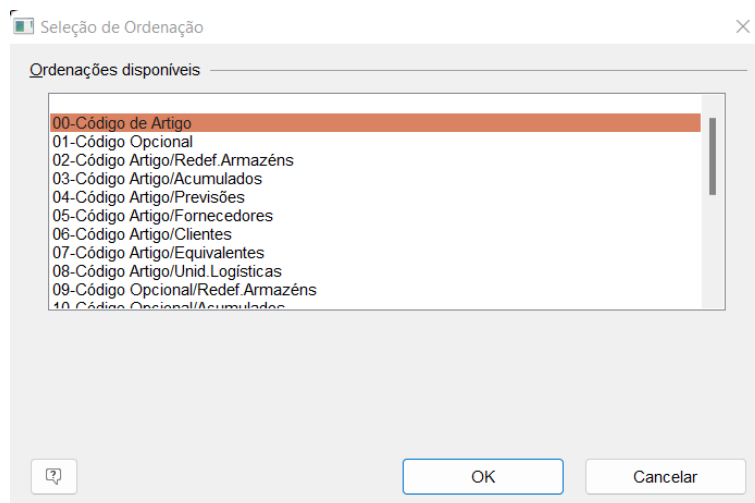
Seleção de Ordenação

Ordenações disponíveis

00-Código de Artigo
01-Código Opcional
02-Código Artigo/Redef.Armazéns
03-Código Artigo/Acumulados
04-Código Artigo/Previsões
05-Código Artigo/Fornecedores
06-Código Artigo/Clientes
07-Código Artigo/Equivalentes
08-Código Artigo/Unid.Logísticas
09-Código Opcional/Redef.Armazéns
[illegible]

OK
Cancelar